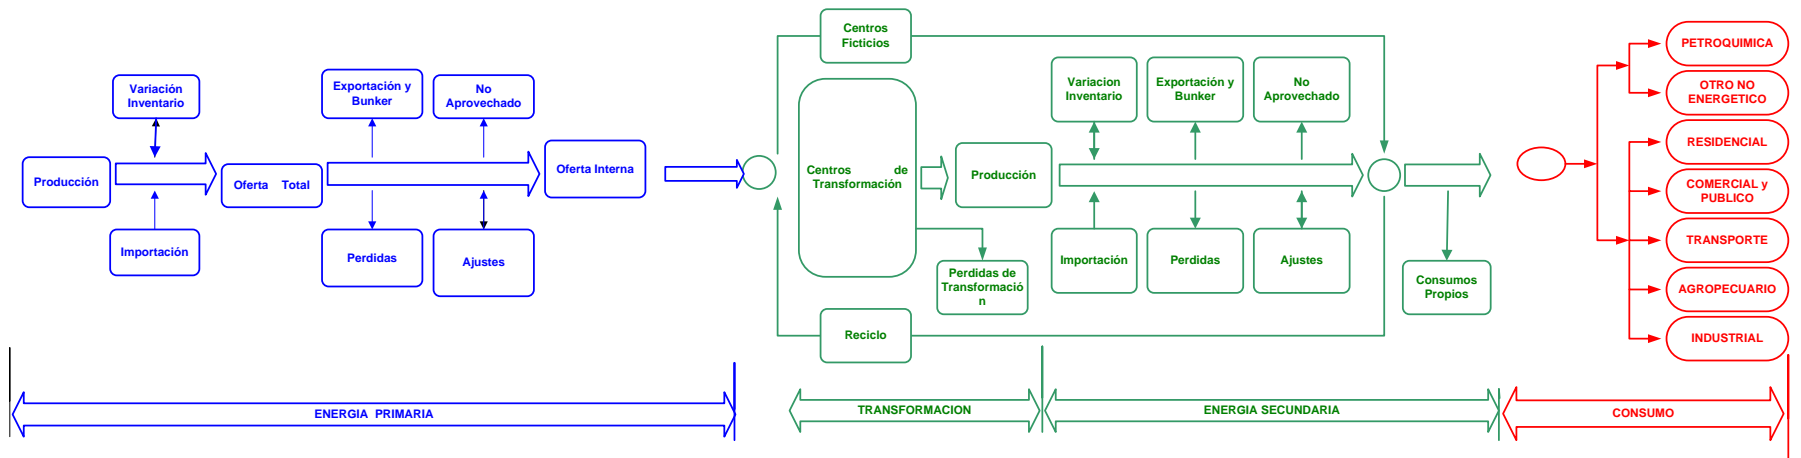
Variación Inventario

Producción

Importación

Oferta Total

Exportación y Bunker

No Aprovechado

Perdidas

Ajustes

Oferta Interna

Centros Ficticios

Centros de Transformación

Producción

Perdidas de Transformación

Reciclo

Variacion Inventario

Exportación y Bunker

No Aprovechado

Importación

Perdidas

Ajustes

Consumos Propios

PETROQUIMICA

OTRO NO ENERGETICO

RESIDENCIAL

COMERCIAL y PUBLICO

TRANSPORTE

AGROPECUARIO

INDUSTRIAL

ENERGIA PRIMARIA

TRANSFORMACION

ENERGIA SECUNDARIA

CONSUMO